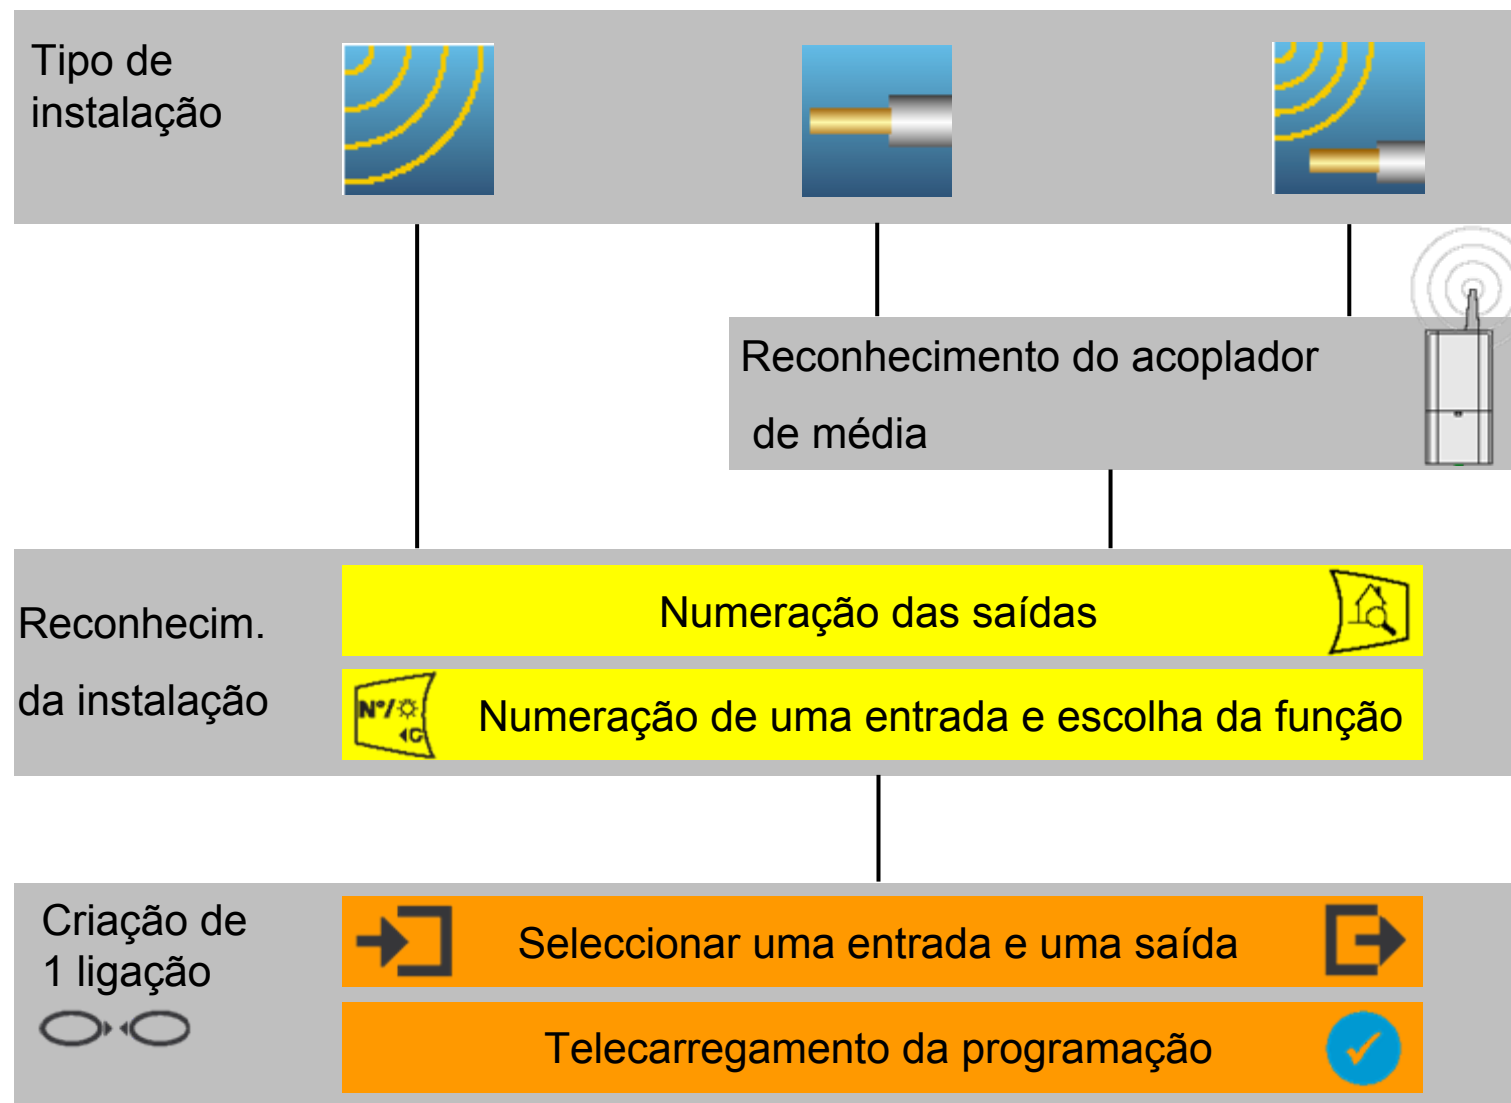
Tipo de instalação

Reconhecimento do acoplador de média

Reconhecim. da instalação

Numeração das saídas

N°/☼ ◂C

Numeração de uma entrada e escolha da função

Criação de 1 ligação

Seleccionar uma entrada e uma saída

Telecarregamento da programação